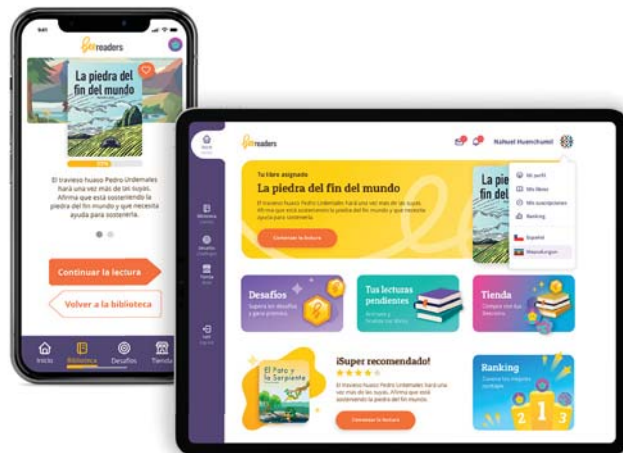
9:41

readers

La piedra del fin del mundo

El travieso huaso Pedro Urdemales hará una vez más de las suyas. Afirma que está sosteniendo la piedra del fin del mundo y que necesita ayuda para sostenerla.

Continuar la lectura

Volver a la biblioteca

Inicio Biblioteca Desafíos Tienda

readers

Nahuel Huenchumil

Mi perfil
Mis libros
Mis suscripciones
Ranking
Español
Mapudungun

Tu libro asignado

La piedra del fin del mundo

El travieso huaso Pedro Urdemales hará una vez más de las suyas. Afirma que está sosteniendo la piedra del fin del mundo y que necesita ayuda para sostenerla.

Continuar la lectura

Desafíos
Supera los desafíos y gana premios.

Tus lecturas pendientes
Anímate y finaliza tus libros.

Tienda
Compra con tus beecoins.

El Pato y la Serpiente

¡Super recomendado!

El travieso huaso Pedro Urdemales hará una vez más de las suyas. Afirma que está sosteniendo la piedra del fin del mundo.

Comenzar la lectura

Ranking
Conoce los mejores puntajes.

1 2 3